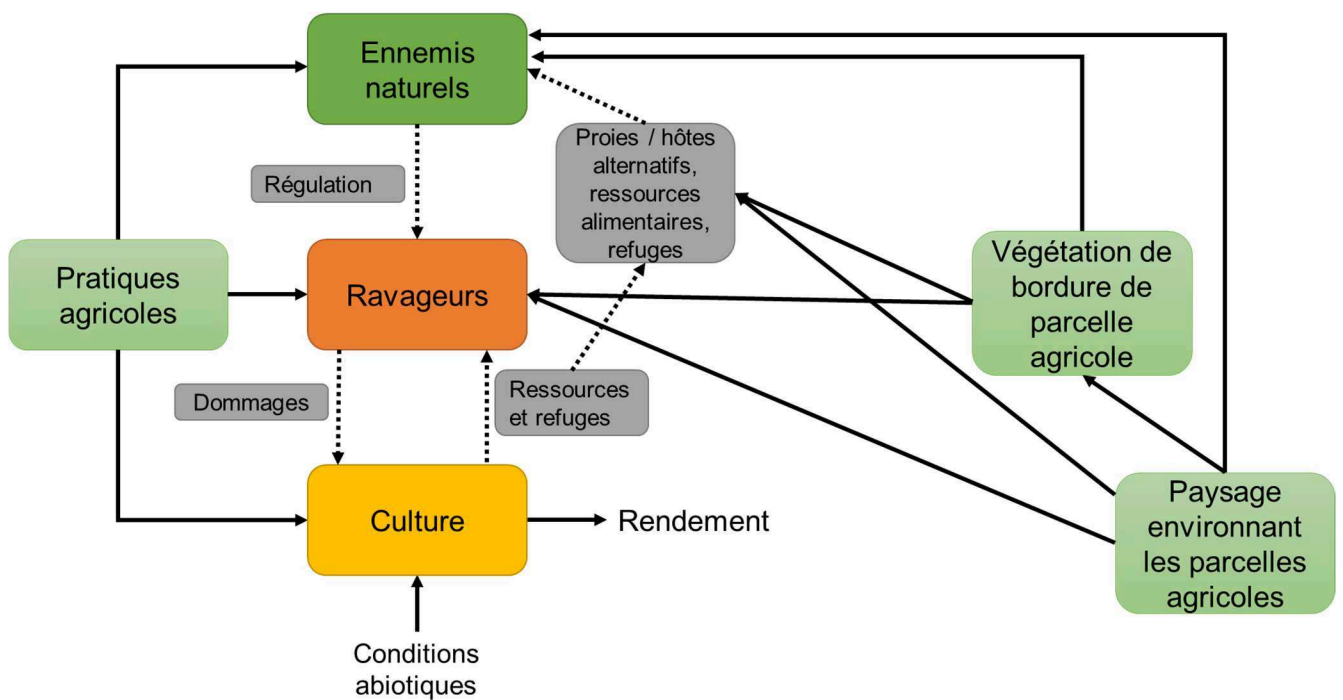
Ennemis naturels

Proies / hôtes alternatifs, ressources alimentaires, refuges

Régulation

Pratiques agricoles

Ravageurs

Végétation de bordure de parcelle agricole

Dommages

Ressources et refuges

Culture

Rendement

Paysage environnant les parcelles agricoles

Conditions abiotiques